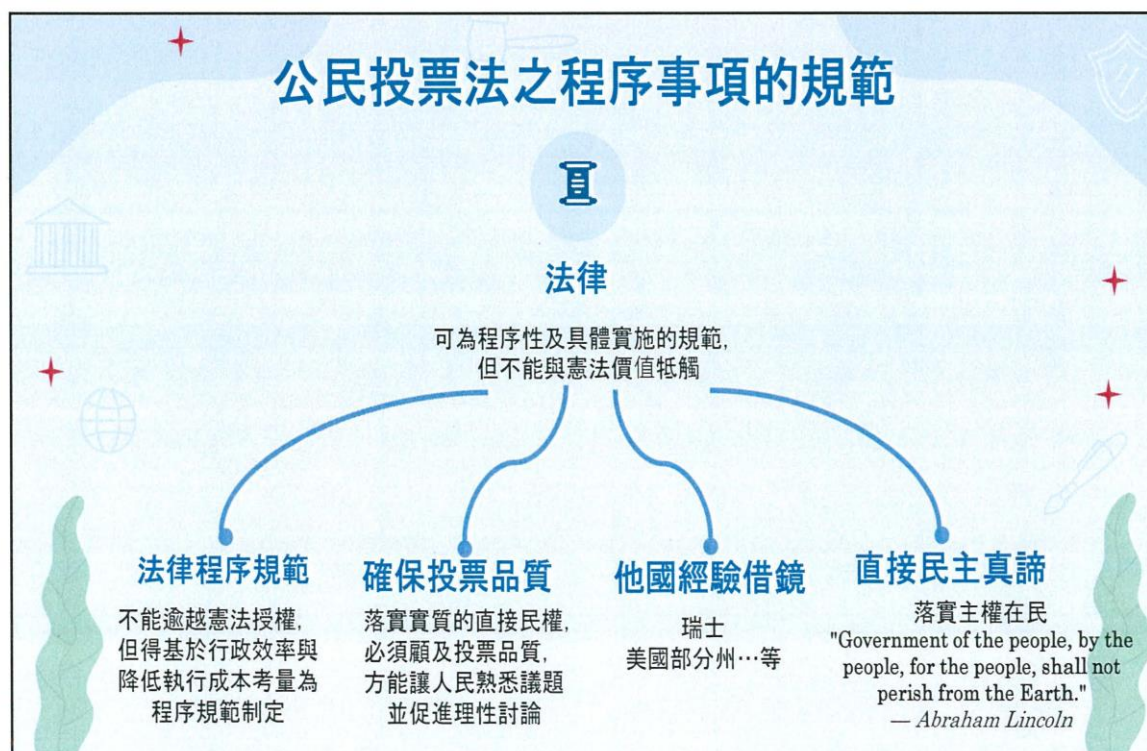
公民投票法之程序事項的規範

法律

可為程序性及具體實施的規範,
但不能與憲法價值牴觸

法律程序規範

不能逾越憲法授權,
但得基於行政效率與
降低執行成本考量為
程序規範制定

確保投票品質

落實實質的直接民權,
必須顧及投票品質,
方能讓人民熟悉議題
並促進理性討論

他國經驗借鏡

瑞士
美國部分州…等

直接民主真諦

落實主權在民
"Government of the people, by the people, for the people, shall not perish from the Earth."
— Abraham Lincoln